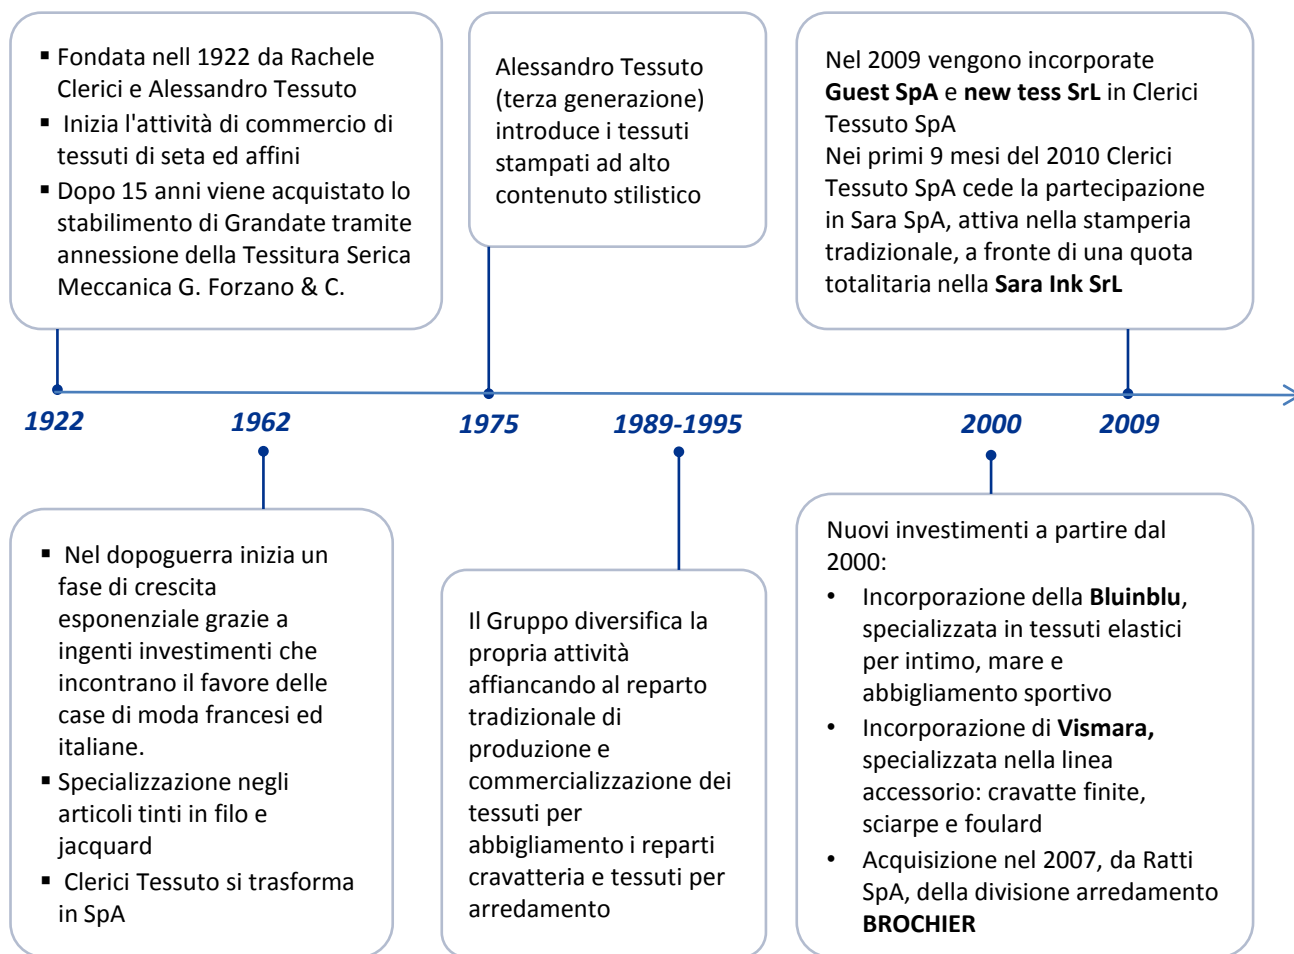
▪ Fondata nell 1922 da Rachele Clerici e Alessandro Tessuto
▪ Inizia l'attività di commercio di tessuti di seta ed affini
▪ Dopo 15 anni viene acquistato lo stabilimento di Grandate tramite annessione della Tessitura Serica Meccanica G. Forzano & C.

Alessandro Tessuto (terza generazione) introduce i tessuti stampati ad alto contenuto stilistico

Nel 2009 vengono incorporate **Guest SpA** e **new tess SrL** in Clerici Tessuto SpA
Nei primi 9 mesi del 2010 Clerici Tessuto SpA cede la partecipazione in Sara SpA, attiva nella stamperia tradizionale, a fronte di una quota totalitaria nella **Sara Ink SrL**

1922

1962

1975

1989-1995

2000

2009

▪ Nel dopoguerra inizia un fase di crescita esponenziale grazie a ingenti investimenti che incontrano il favore delle case di moda francesi ed italiane.
▪ Specializzazione negli articoli tinti in filo e jacquard
▪ Clerici Tessuto si trasforma in SpA

Il Gruppo diversifica la propria attività affiancando al reparto tradizionale di produzione e commercializzazione dei tessuti per abbigliamento i reparti cravatteria e tessuti per arredamento

Nuovi investimenti a partire dal 2000:
• Incorporazione della **Bluinblu**, specializzata in tessuti elastici per intimo, mare e abbigliamento sportivo
• Incorporazione di **Vismara,** specializzata nella linea accessorio: cravatte finite, sciarpe e foulard
• Acquisizione nel 2007, da Ratti SpA, della divisione arredamento **BROCHIER**